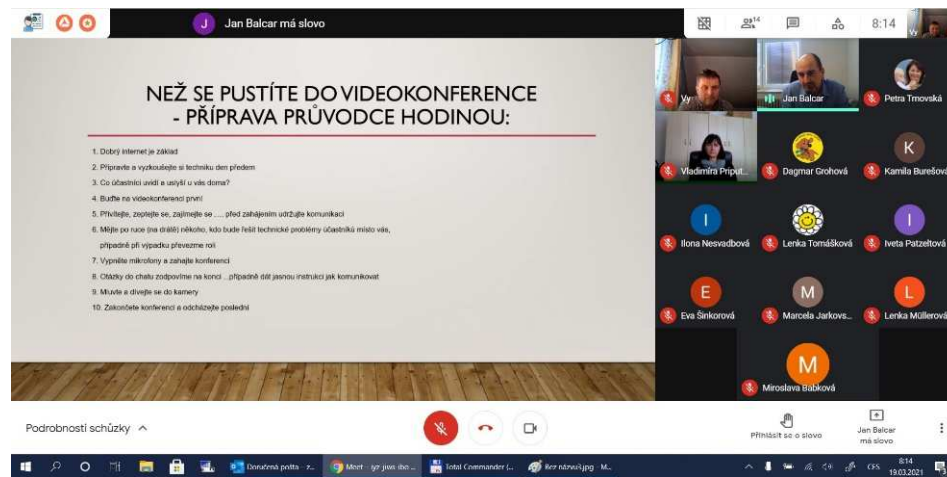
J Jan Balcar má slovo

14

8:14

NEŽ SE PUSTÍTE DO VIDEOKONFERENCE - PŘÍPRAVA PRŮVODCE HODINOU:

1. Dobrý internet je základ
2. Připravte a vyzkoušejte si techniku den předem
3. Co účastníci uvidí a uslyší u vás doma?
4. Buďte na videokonferenci první
5. Přivítejte, zeptejte se, zajímejte se ..... před zahájením udržujte komunikaci
6. Mějte po ruce (na drátě) někoho, kdo bude řešit technické problémy účastníků místo vás, případně při výpadku převezme roli
7. Vypněte mikrofony a zahajte konferenci
8. Otázky do chatu zodpovíme na konci ...případně dát jasnou instrukci jak komunikovat
9. Mluvte a dívejte se do kamery
10. Zakončete konferenci a odcházejte poslední

Vy
Jan Balcar
Petra Trnovská
Vladimíra Priput...
Dagmar Grohová
K
Kamila Burešová
I
Ilona Nesvadbová
Lenka Tomášková
I
Iveta Patzeltová
E
Eva Šinkorová
M
Marcela Jarkovs...
L
Lenka Müllerová
M
Miroslava Babková

Podrobnosti schůzky

Přihlásit se o slovo
Jan Balcar má slovo

Doručená pošta - z...
Meet - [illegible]
Total Commander (...
Bez názvu.jpg - M...
CES
8:14
19.03.2021